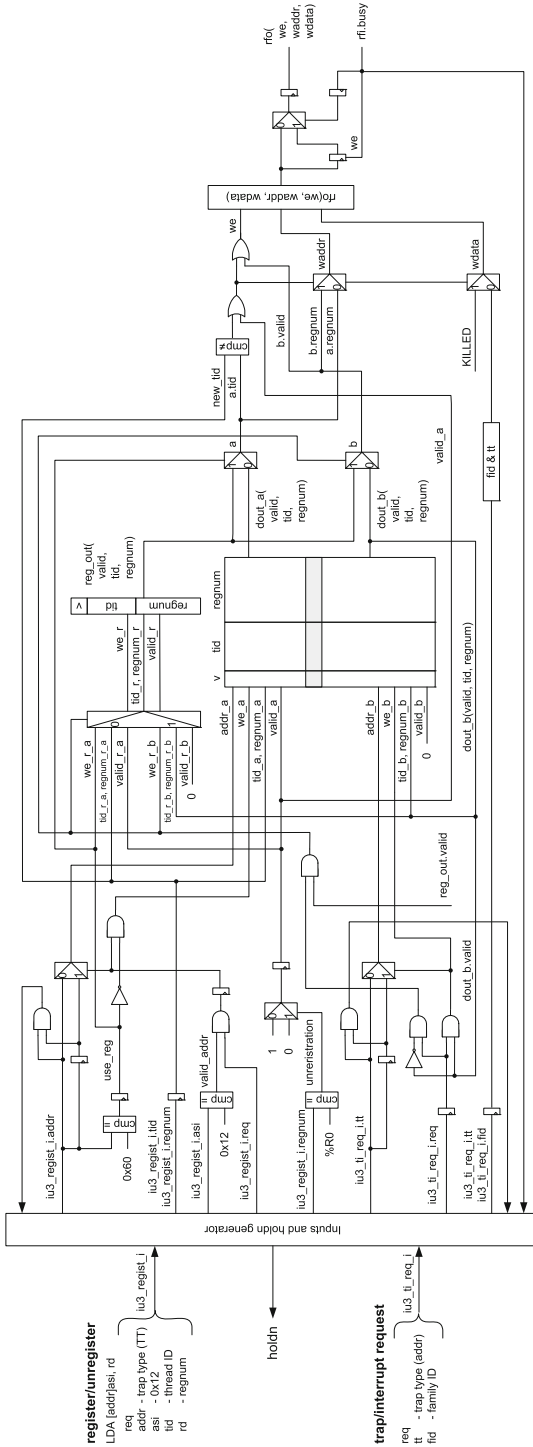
register/unregister
LDA [addr]asi, rd
req
addr - trap type (TT)
asi - 0x12
tid - thread ID
rd - regnum
iu3_regist_i

holdn

trap/interrupt request
req
tt - trap type (addr)
fid - family ID
iu3_ti_req_i

Inputs and holdn generator

iu3_regist_i.addr
0x60
cmp =
use_reg
iu3_regist_i.tid
iu3_regist_i.regnum
iu3_regist_i.asi
cmp =
valid_addr
0x12
iu3_regist_i.req
iu3_regist_i.regnum
%R0
cmp =
unreristration
1
0
iu3_ti_req_i.tt
iu3_ti_req_i.req
iu3_ti_req_i.tt
iu3_ti_req_i.fid
dout_b.valid
reg_out.valid

we_r_a
tid_r_a, regnum_r_a
valid_r_a
we_r_b
tid_r_b, regnum_r_b
valid_r_b
0
0
1
we_r
tid_r, regnum_r
valid_r
v
tid
regnum
reg_out(
valid,
tid,
regnum)

addr_a
we_a
tid_a, regnum_a
valid_a
addr_b
we_b
tid_b, regnum_b
valid_b
0
v
tid
regnum
dout_b(valid, tid, regnum)

a
dout_a(
valid,
tid,
regnum)
b
dout_b(
valid,
tid,
regnum)
valid_a
new_tid
a.tid
cmp ≠
b.valid
b.regnum
a.regnum
fid & tt
KILLED
we
waddr
wdata
rfo(we, waddr, wdata)
we
rfo(
we,
waddr,
wdata)
rfi.busy